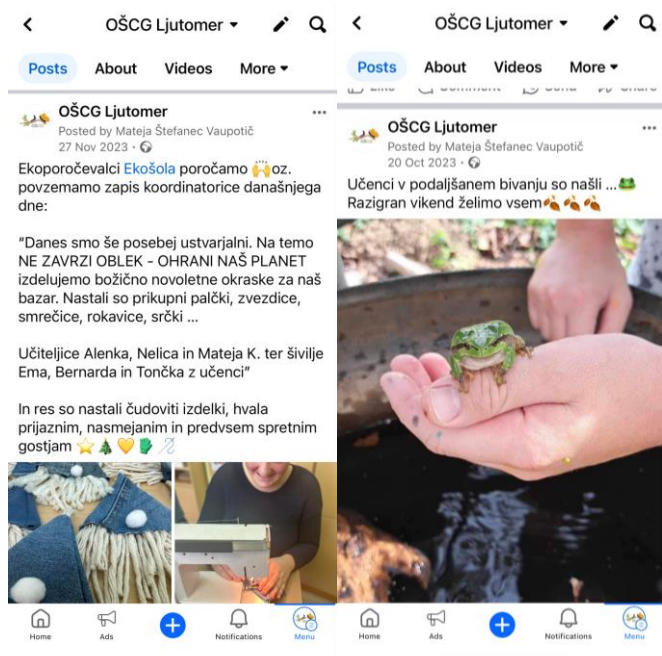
OŠCG Ljutomer ▾

Posts About Videos More ▾

OŠCG Ljutomer
Posted by Mateja Štefanec Vaupotič
27 Nov 2023 ·

Ekoporočevalci Ekošola poročamo 🙌oz. povzemamo zapis koordinatorice današnjega dne:

"Danes smo še posebej ustvarjalni. Na temo NE ZAVRZI OBLEK - OHRANI NAŠ PLANET izdelujemo božično novoletne okraske za naš bazar. Nastali so prikupni palčki, zvezdice, smrečice, rokavice, srčki ...

Učiteljice Alenka, Nelica in Mateja K. ter šivilje Ema, Bernarda in Tončka z učenci"

In res so nastali čudoviti izdelki, hvala prijaznim, nasmejanim in predvsem spretnim gostjam ⭐🎄💛🧤🪡

Home Ads Notifications Menu

OŠCG Ljutomer ▾

Posts About Videos More ▾

OŠCG Ljutomer
Posted by Mateja Štefanec Vaupotič
20 Oct 2023 ·

Učenci v podaljšanem bivanju so našli ...🐸
Razigran vikend želimo vsem🍂🍂🍂

Home Ads Notifications Menu